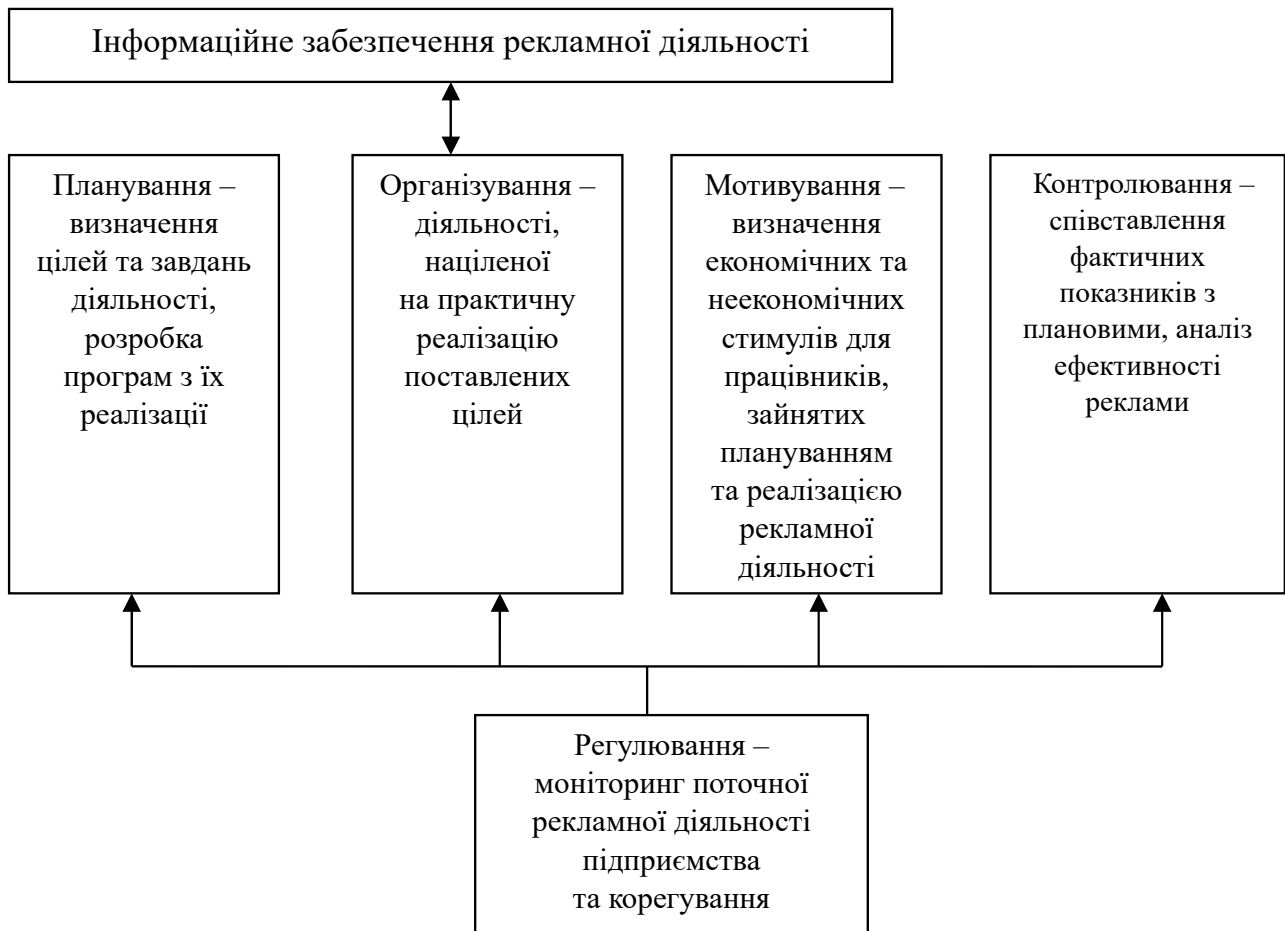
Інформаційне забезпечення рекламної діяльності

Планування – визначення цілей та завдань діяльності, розробка програм з їх реалізації

Організування – діяльності, націленої на практичну реалізацію поставлених цілей

Мотивування – визначення економічних та неекономічних стимулів для працівників, зайнятих плануванням та реалізацією рекламної діяльності

Контролювання – співставлення фактичних показників з плановими, аналіз ефективності реклами

Регулювання – моніторинг поточної рекламної діяльності підприємства та корегування